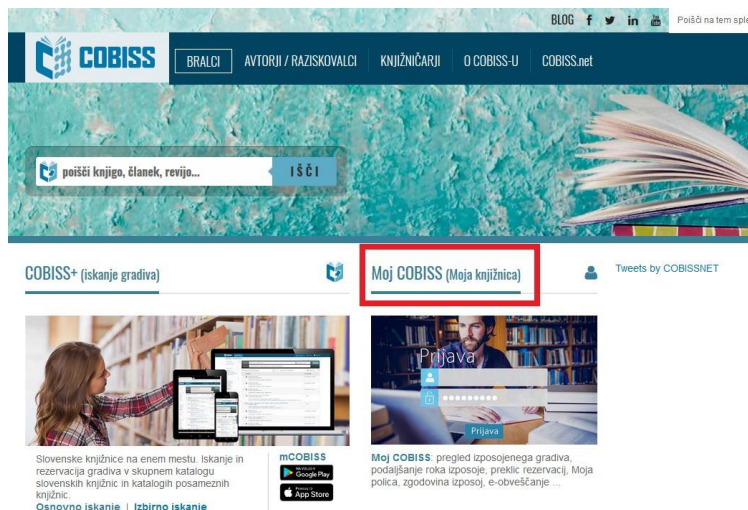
BLOG Poišči na tem sple

COBISS

BRALCI AVTORJI / RAZISKOVALCI KNJIŽNIČARJI O COBISS-U COBISS.net

poišči knjigo, članek, revijo... IŠČI

COBISS+ (iskanje gradiva)

Moj COBISS (Moja knjižnica)

Tweets by COBISSNET

Prijava

●●●●●●●●●

Prijava

Slovenske knjižnice na enem mestu. Iskanje in rezervacija gradiva v skupnem katalogu slovenskih knjižnic in katalogih posameznih knjižnic.

Osnovno iskanje | Izbirno iskanje

mCOBISS

GET IT ON Google Play

Download on the App Store

Moj COBISS: pregled izposojenega gradiva, podaljšanje roka izposoje, preklic rezervacij, Moja polica, zgodovina izposoj, e-obveščanje ...